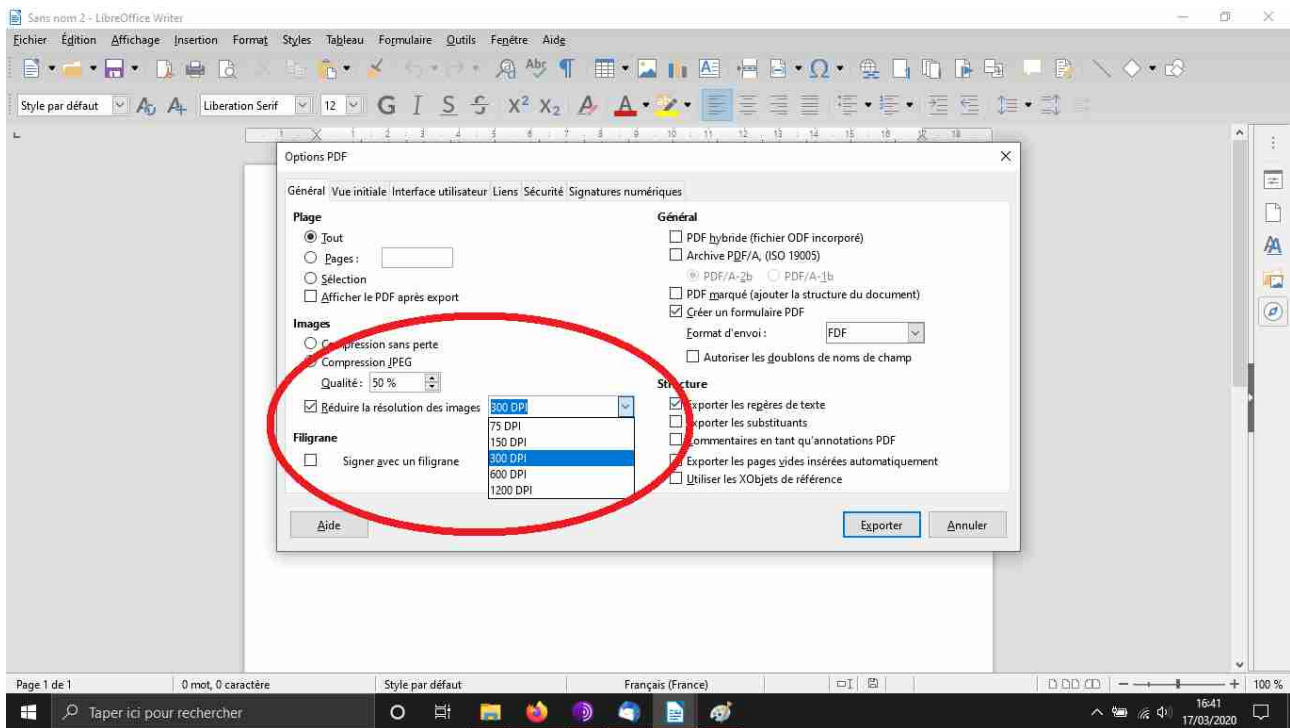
Sans nom 2 - LibreOffice Writer

Fichier Édition Affichage Insertion Format Styles Tableau Formulaire Outils Fenêtre Aide

Style par défaut | Liberation Serif | 12 | G I S S $X^2$ $X_2$

Options PDF

Général | Vue initiale | Interface utilisateur | Liens | Sécurité | Signatures numériques

Plage
Tout
Pages :
Sélection
Afficher le PDF après export

Images
Compression sans perte
Compression JPEG
Qualité : 50 %
Réduire la résolution des images 300 DPI
75 DPI
150 DPI
300 DPI
600 DPI
1200 DPI

Filigrane
Signer avec un filigrane

Général
PDF hybride (fichier ODF incorporé)
Archive PDF/A, (ISO 19005)
PDF/A-2b PDF/A-1b
PDF marqué (ajouter la structure du document)
Créer un formulaire PDF
Format d'envoi : FDF
Autoriser les doublons de noms de champ

Structure
Exporter les repères de texte
Exporter les substituants
Commentaires en tant qu'annotations PDF
Exporter les pages vides insérées automatiquement
Utiliser les XObjets de référence

Aide | Exporter | Annuler

Page 1 de 1 | 0 mot, 0 caractère | Style par défaut | Français (France) | 100 %

Taper ici pour rechercher | 16:41 17/03/2020